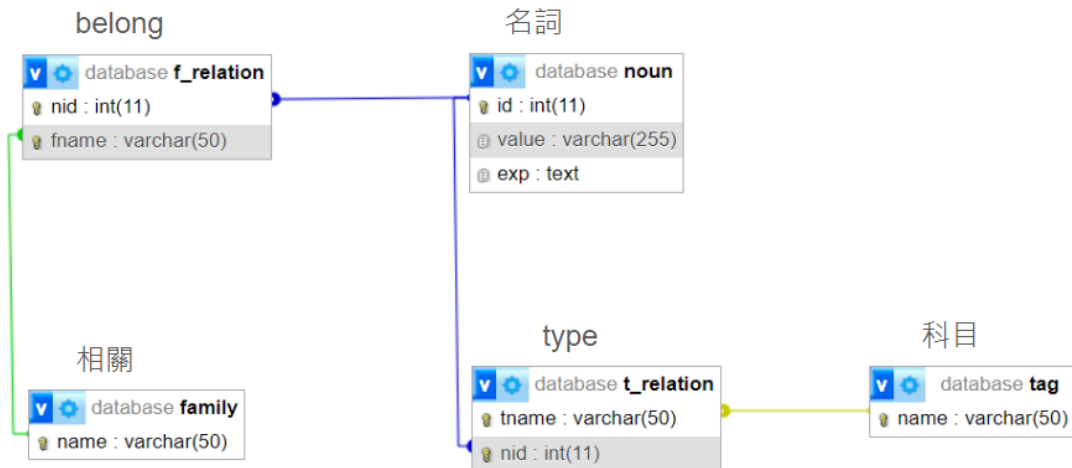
belong

v database f_relation
nid : int(11)
fname : varchar(50)

名詞

v database noun
id : int(11)
value : varchar(255)
exp : text

相關

v database family
name : varchar(50)

type

v database t_relation
tname : varchar(50)
nid : int(11)

科目

v database tag
name : varchar(50)